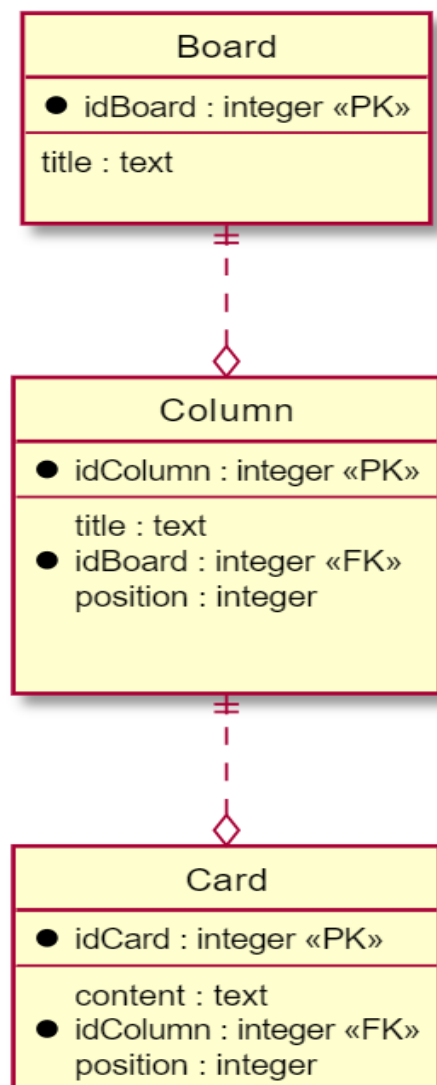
Board

● idBoard : integer «PK»

title : text

Column

● idColumn : integer «PK»

title : text
● idBoard : integer «FK»
position : integer

Card

● idCard : integer «PK»

content : text
● idColumn : integer «FK»
position : integer